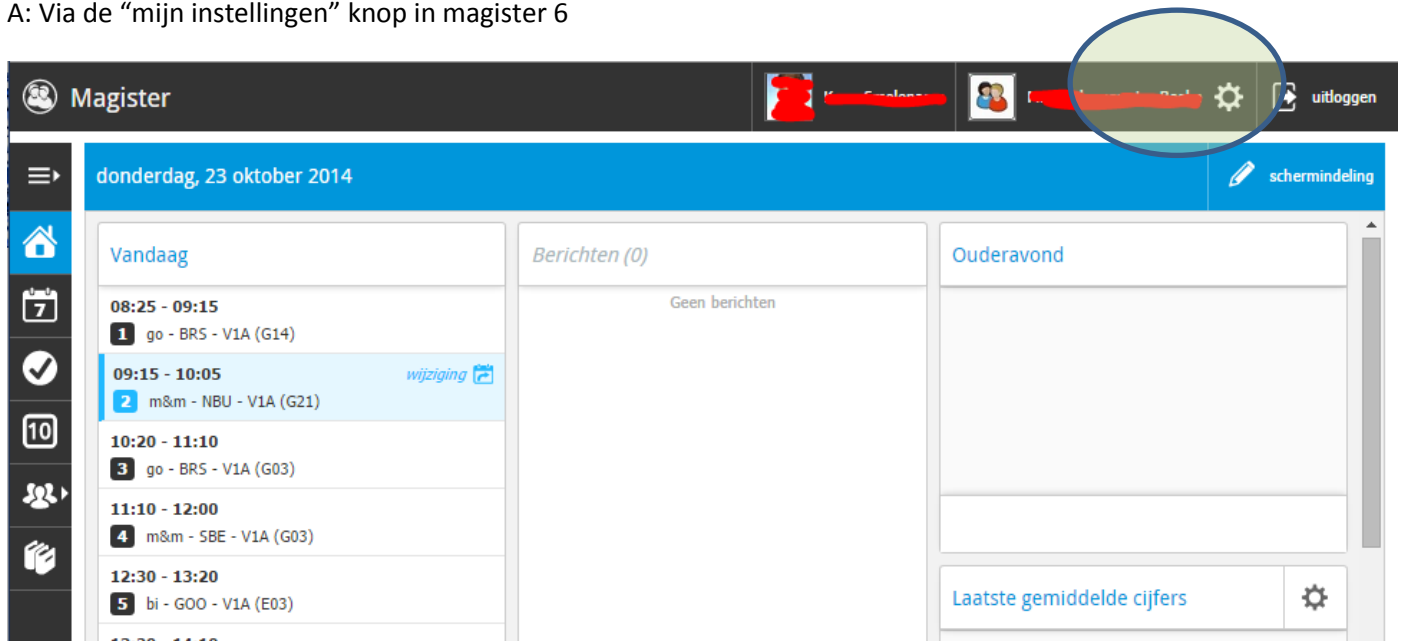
A: Via de “mijn instellingen” knop in magister 6

Magister

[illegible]

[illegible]

uitloggen

donderdag, 23 oktober 2014

schermindeling

7

10

Vandaag

08:25 - 09:15
1 go - BRS - V1A (G14)

09:15 - 10:05 wijziging
2 m&m - NBU - V1A (G21)

10:20 - 11:10
3 go - BRS - V1A (G03)

11:10 - 12:00
4 m&m - SBE - V1A (G03)

12:30 - 13:20
5 bi - GOO - V1A (E03)

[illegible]

Berichten (0)

Geen berichten

Ouderavond

Laatste gemiddelde cijfers